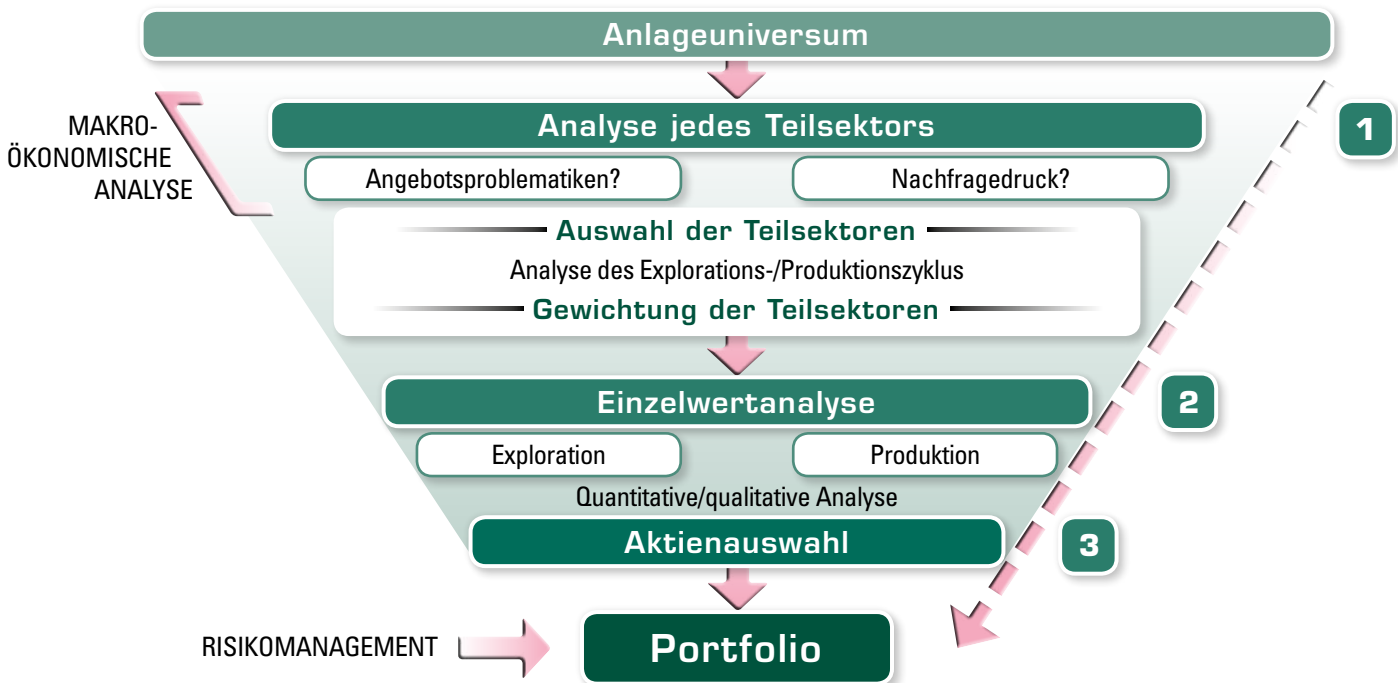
Anlageuniversum

MAKRO-ÖKONOMISCHE ANALYSE

Analyse jedes Teilsektors

1

Angebotsproblematiken?

Nachfragedruck?

Auswahl der Teilsektoren

Analyse des Explorations-/Produktionszyklus

Gewichtung der Teilsektoren

Einzelwertanalyse

2

Exploration

Produktion

Quantitative/qualitative Analyse

Aktienauswahl

3

RISIKOMANAGEMENT

Portfolio